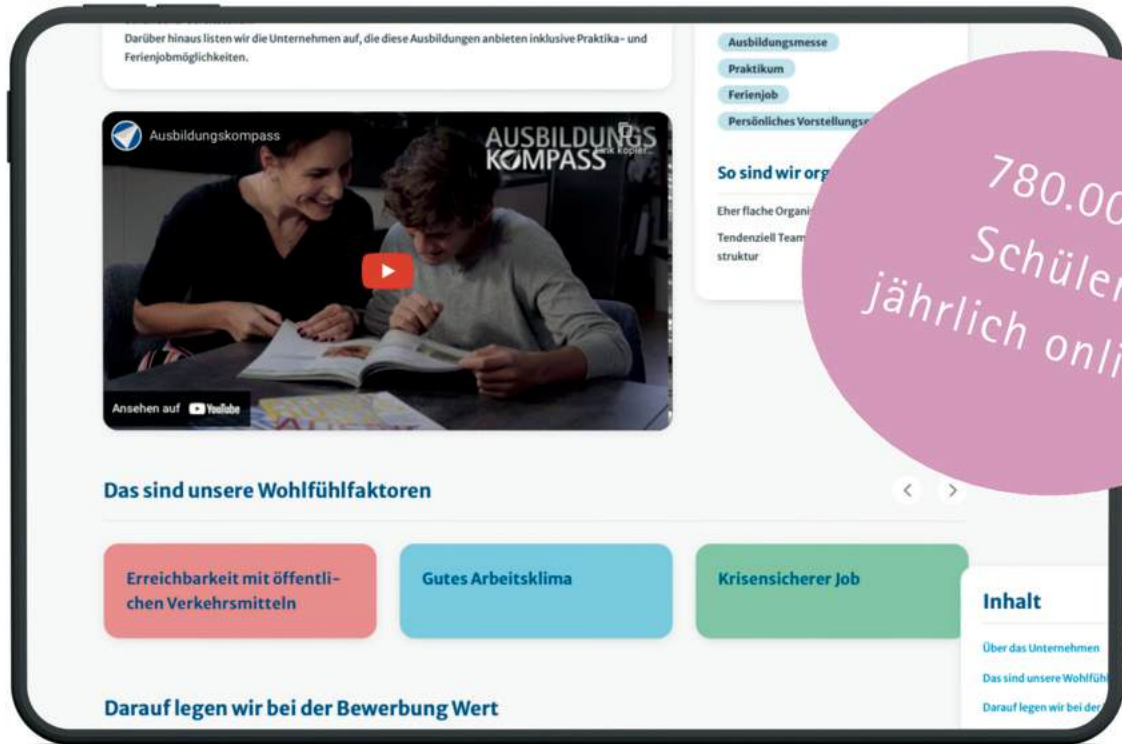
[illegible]
Darüber hinaus listen wir die Unternehmen auf, die diese Ausbildungen anbieten inklusive Praktika- und Ferienjobmöglichkeiten.

Ausbildungskompass

AUSBILDUNGS KOMPASS

Link kopier...

Ansehen auf YouTube

Ausbildungsmesse

Praktikum

Ferienjob

Persönliches Vorstellungsg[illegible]

So sind wir org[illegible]

Eher flache Organis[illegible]

Tendenziell Team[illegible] struktur

780.00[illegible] Schüler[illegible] jährlich onli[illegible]

Das sind unsere Wohlfühlfaktoren

<

>

Erreichbarkeit mit öffentlichen Verkehrsmitteln

Gutes Arbeitsklima

Krisensicherer Job

Inhalt

Über das Unternehmen

Das sind unsere Wohlfühl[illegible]

Darauf legen wir bei der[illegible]

Darauf legen wir bei der Bewerbung Wert